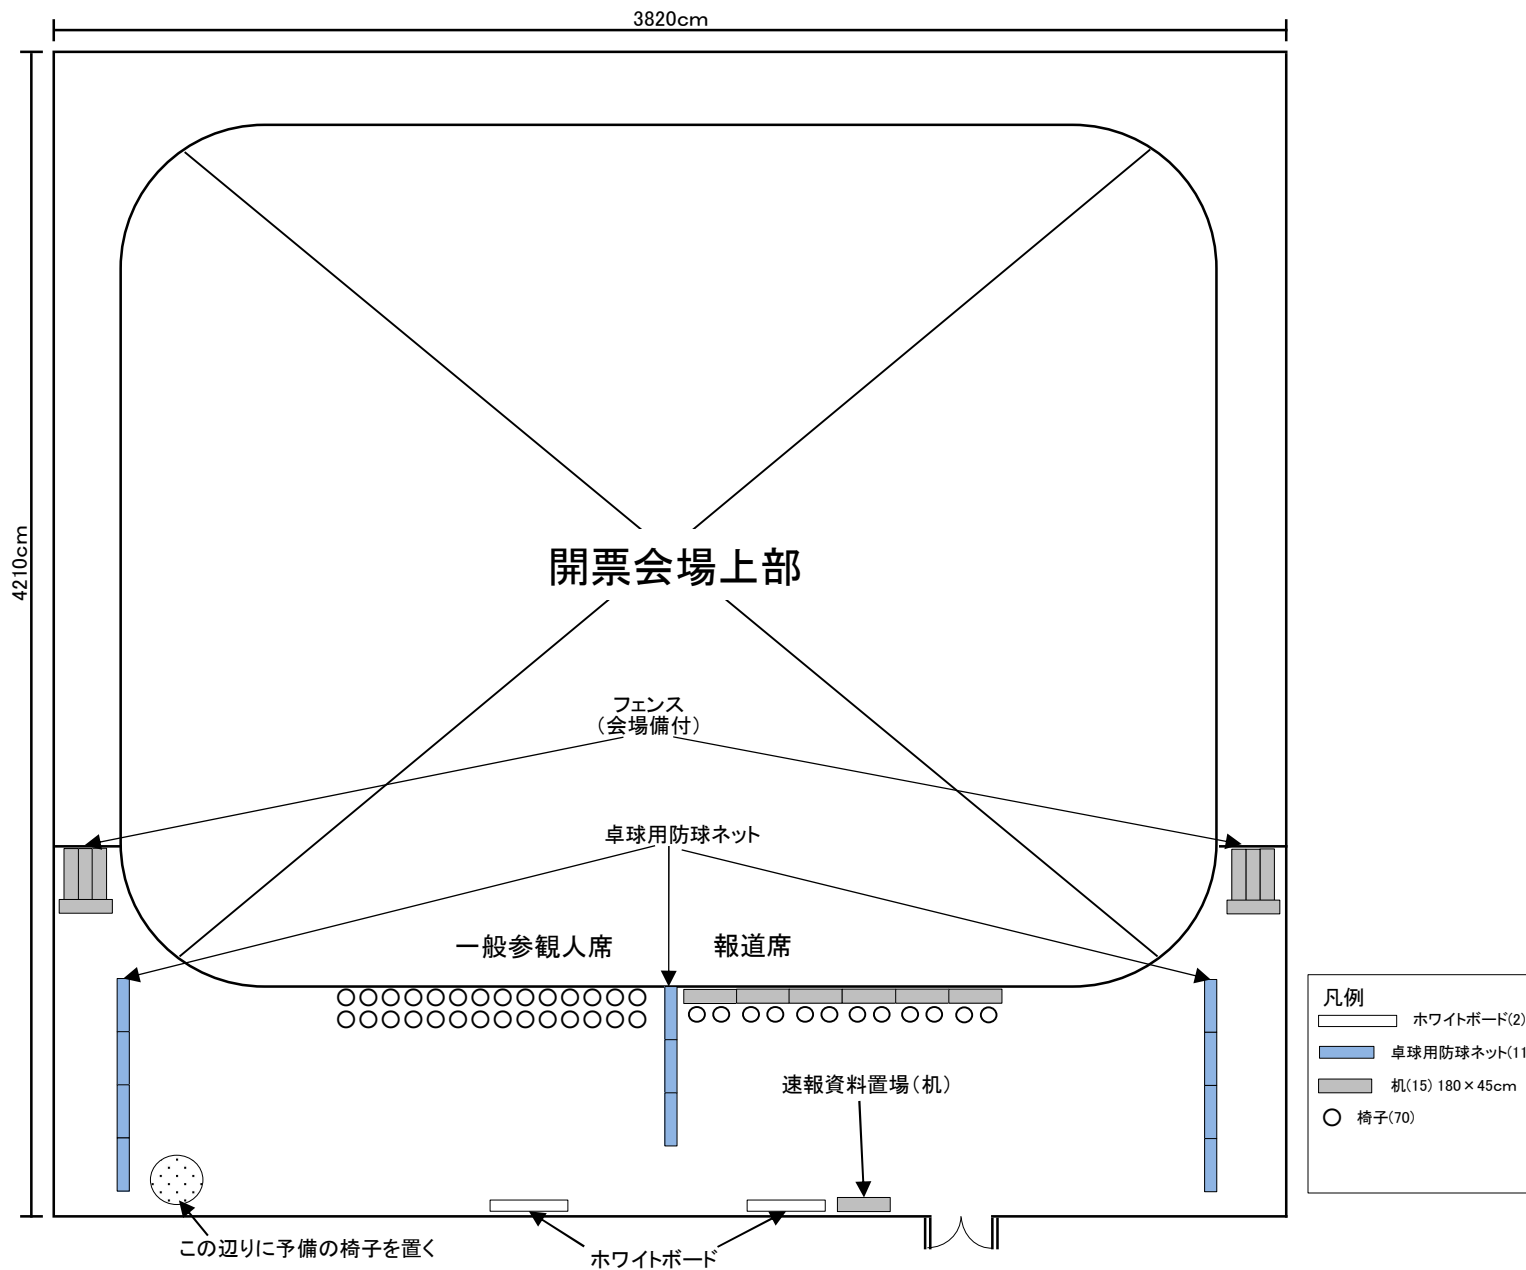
3820cm

4210cm

開票会場上部

フェンス
（会場備付）

卓球用防球ネット

一般参観人席

報道席

速報資料置場（机）

この辺りに予備の椅子を置く

ホワイトボード

凡例
ホワイトボード(2)
卓球用防球ネット(11
机(15) 180×45cm
椅子(70)